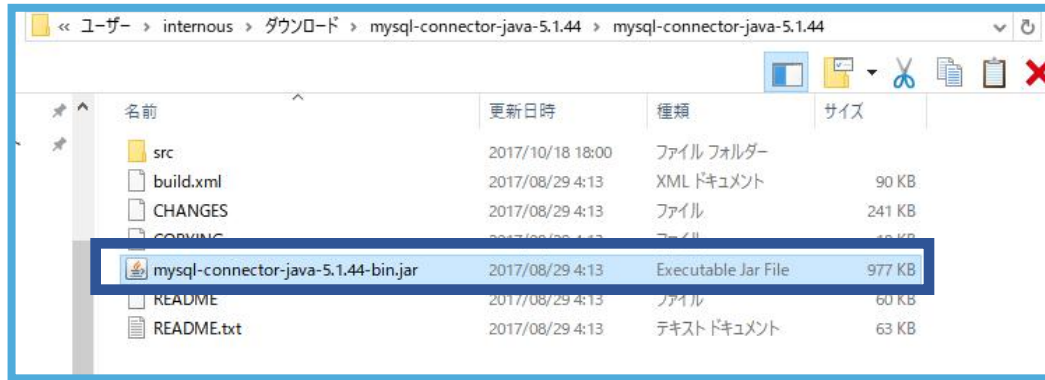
« ユーザー › internous › ダウンロード › mysql-connector-java-5.1.44 › mysql-connector-java-5.1.44

| 名前 | 更新日時 | 種類 | サイズ |
|---|---|---|---|
| src | 2017/10/18 18:00 | ファイル フォルダー | |
| build.xml | 2017/08/29 4:13 | XML ドキュメント | 90 KB |
| CHANGES | 2017/08/29 4:13 | ファイル | 241 KB |
| COPYING | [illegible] | ファイル | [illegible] KB |
| mysql-connector-java-5.1.44-bin.jar | 2017/08/29 4:13 | Executable Jar File | 977 KB |
| README | 2017/08/29 4:13 | ファイル | 60 KB |
| README.txt | 2017/08/29 4:13 | テキスト ドキュメント | 63 KB |